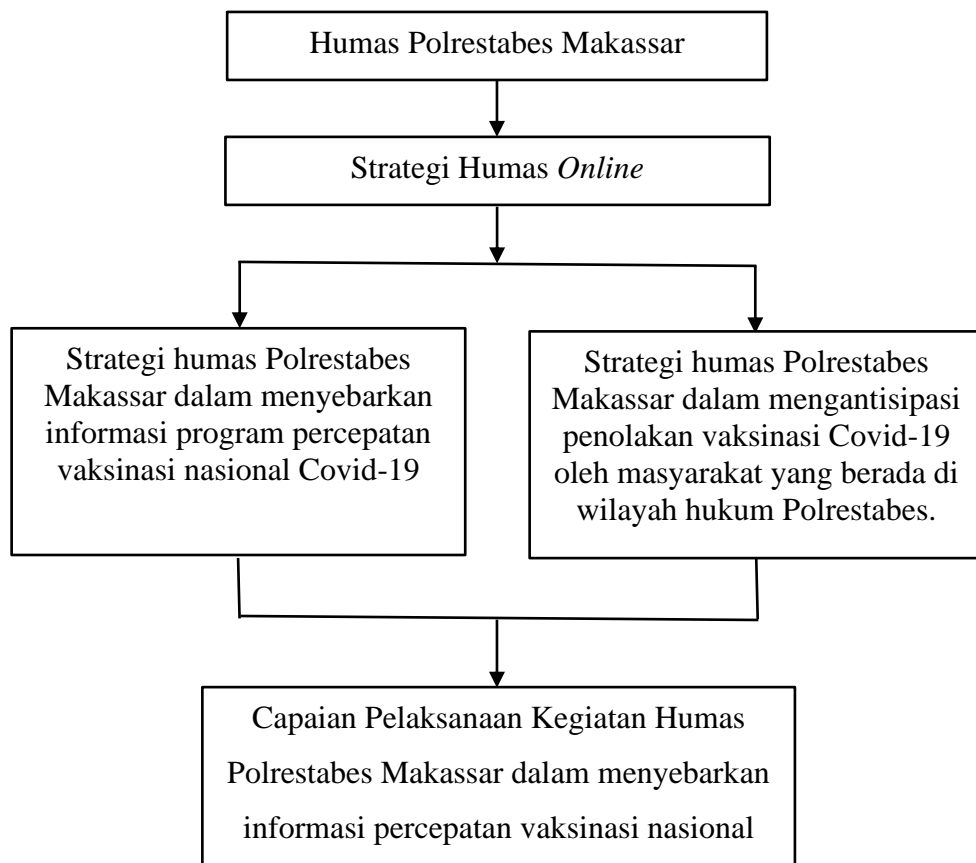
Humas Polrestabes Makassar

Strategi Humas *Online*

Strategi humas Polrestabes Makassar dalam menyebarkan informasi program percepatan vaksinasi nasional Covid-19

Strategi humas Polrestabes Makassar dalam mengantisipasi penolakan vaksinasi Covid-19 oleh masyarakat yang berada di wilayah hukum Polrestabes.

Capaian Pelaksanaan Kegiatan Humas Polrestabes Makassar dalam menyebarkan informasi percepatan vaksinasi nasional